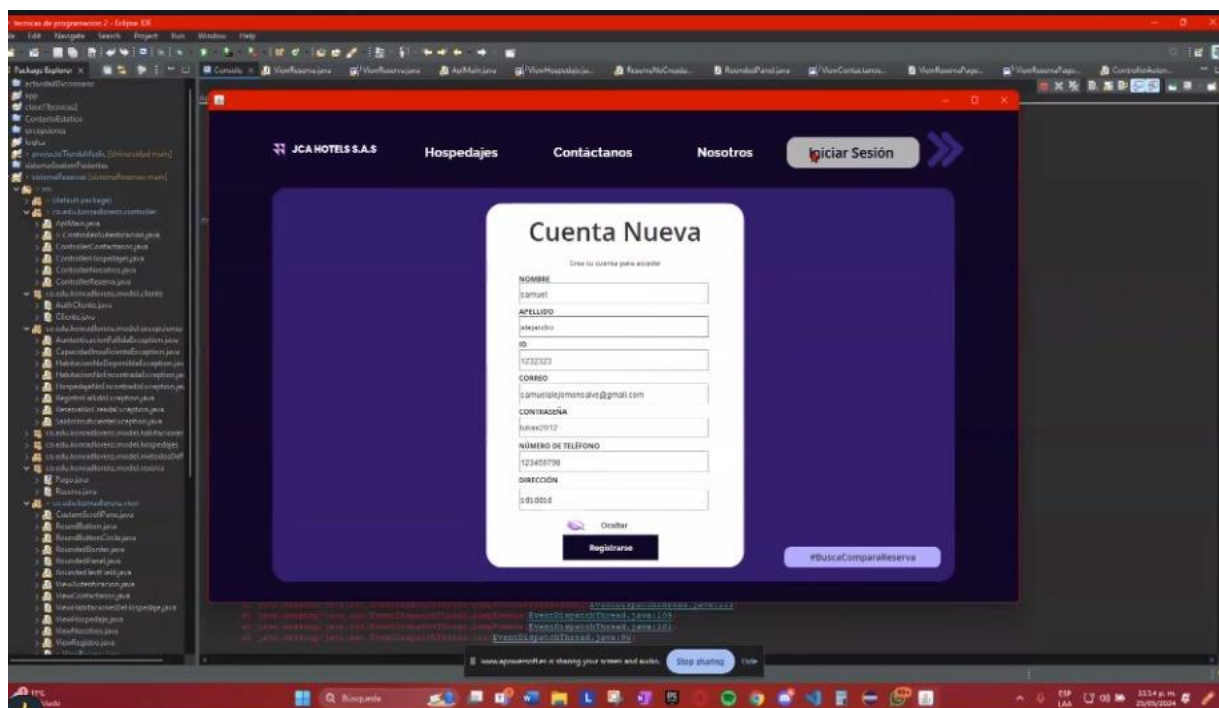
tecnicas de programacion 2 - Eclipse IDE

File Edit Navigate Search Project Run Window Help

Package Explorer

JCA HOTELS S.A.S

Hospedajes

Contáctanos

Nosotros

Iniciar Sesión

Cuenta Nueva

Crea tu cuenta para acceder

NOMBRE

samuel

APELLIDO

alejandro

ID

1232323

CORREO

samuelalejomonsalve@gmail.com

CONTRASEÑA

lukas2012

NÚMERO DE TELÉFONO

123456798

DIRECCIÓN

sdsddsd

Ocultar

Registrarse

#BuscaComparaReserva

www.apowersoft.es is sharing your screen and audio. Stop sharing Hide

Búsqueda

3:14 p. m.
25/05/2024